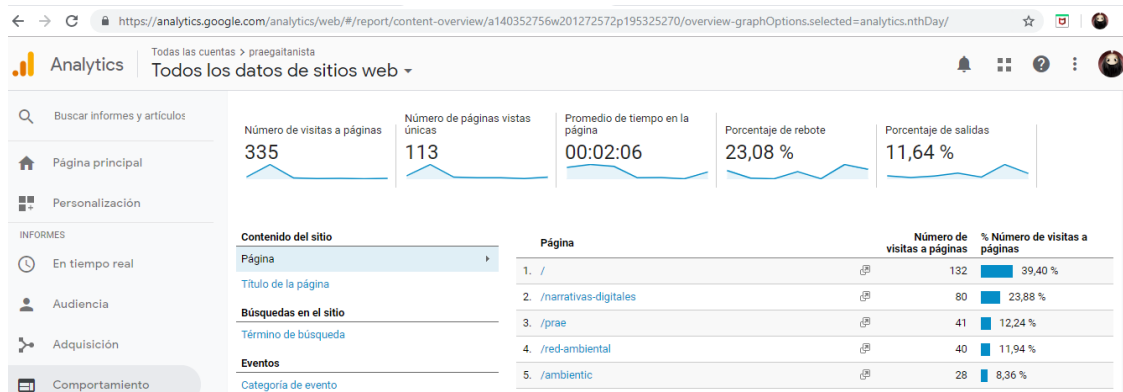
https://analytics.google.com/analytics/web/#/report/content-overview/a140352756w201272572p195325270/overview-graphOptions.selected=analytics.nthDay/

Analytics

Todas las cuentas > praegaitanista
Todos los datos de sitios web

Buscar informes y artículos
Página principal
Personalización
INFORMES
En tiempo real
Audiencia
Adquisición
Comportamiento

| Número de visitas a páginas | Número de páginas vistas únicas | Promedio de tiempo en la página | Porcentaje de rebote | Porcentaje de salidas |
|---|---|---|---|---|
| 335 | 113 | 00:02:06 | 23,08 % | 11,64 % |

Contenido del sitio
Página
Título de la página
Búsquedas en el sitio
Término de búsqueda
Eventos
Categoría de evento

| | Página | Número de visitas a páginas | % Número de visitas a páginas |
|---|---|---|---|
| 1. | / | 132 | 39,40 % |
| 2. | /narrativas-digitales | 80 | 23,88 % |
| 3. | /prae | 41 | 12,24 % |
| 4. | /red-ambiental | 40 | 11,94 % |
| 5. | /ambientic | 28 | 8,36 % |